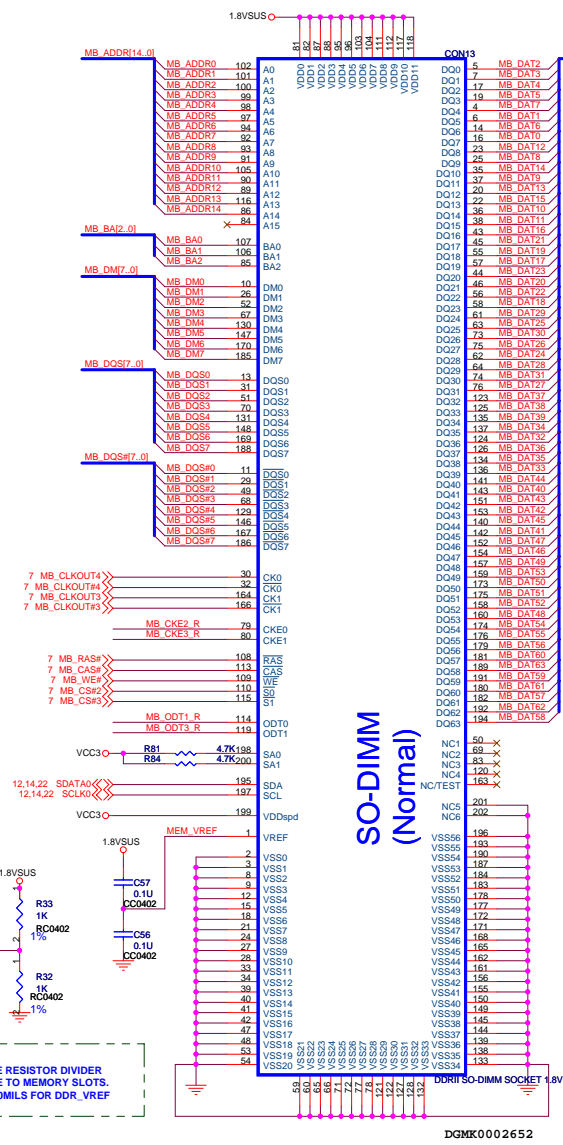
1.8VSUS

81 82 87 88 95 96 103 104 111 112 117 118

VDD0 VDD1 VDD2 VDD3 VDD4 VDD5 VDD6 VDD7 VDD8 VDD9 VDD10 VDD11

CON13

MB_ADDR[14..0]

MB_ADDR0 102 A0
MB_ADDR1 101 A1
MB_ADDR2 100 A2
MB_ADDR3 99 A3
MB_ADDR4 98 A4
MB_ADDR5 97 A5
MB_ADDR6 94 A6
MB_ADDR7 92 A7
MB_ADDR8 93 A8
MB_ADDR9 91 A9
MB_ADDR10 105 A10
MB_ADDR11 90 A11
MB_ADDR12 89 A12
MB_ADDR13 116 A13
MB_ADDR14 86 A14
84 A15

MB_BA[2..0]
MB_BA0 107 BA0
MB_BA1 106 BA1
MB_BA2 85 BA2

MB_DM[7..0]
MB_DM0 10 DM0
MB_DM1 26 DM1
MB_DM2 52 DM2
MB_DM3 67 DM3
MB_DM4 130 DM4
MB_DM5 147 DM5
MB_DM6 170 DM6
MB_DM7 185 DM7

MB_DQS[7..0]
MB_DQS0 13 DQS0
MB_DQS1 31 DQS1
MB_DQS2 51 DQS2
MB_DQS3 70 DQS3
MB_DQS4 131 DQS4
MB_DQS5 148 DQS5
MB_DQS6 169 DQS6
MB_DQS7 188 DQS7

MB_DQS#[7..0]
MB_DQS#0 11 DQS0
MB_DQS#1 29 DQS1
MB_DQS#2 49 DQS2
MB_DQS#3 68 DQS3
MB_DQS#4 129 DQS4
MB_DQS#5 146 DQS5
MB_DQS#6 167 DQS6
MB_DQS#7 186 DQS7

7 MB_CLKOUT4 30 CK0
7 MB_CLKOUT#4 32 CK0
7 MB_CLKOUT3 164 CK1
7 MB_CLKOUT#3 166 CK1

MB_CKE2_R 79 CKE0
MB_CKE3_R 80 CKE1

7 MB_RAS# 108 RAS
7 MB_CAS# 113 CAS
7 MB_WE# 109 WE
7 MB_CS#2 110 S0
7 MB_CS#3 115 S1

MB_ODT1_R 114 ODT0
MB_ODT3_R 119 ODT1

VCC3 R81 4.7K 198 SA0
R84 4.7K 200 SA1

12,14,22 SDATA0 195 SDA
12,14,22 SCLK0 197 SCL

VCC3 199 VDDspd

MEM_VREF 1 VREF
1.8VSUS

C57 0.1U CC0402
C56 0.1U CC0402

2 VSS0
3 VSS1
8 VSS2
9 VSS3
12 VSS4
15 VSS5
18 VSS6
21 VSS7
24 VSS8
27 VSS9
28 VSS10
33 VSS11
36 VSS12
39 VSS13
40 VSS14
41 VSS15
42 VSS16
47 VSS17
48 VSS18
53 VSS19
54 VSS20

59 60 65 66 71 72 77 78 121 122 127 128 132
VSS21 VSS22 VSS23 VSS24 VSS25 VSS26 VSS27 VSS28 VSS29 VSS30 VSS31 VSS32 VSS33

1.8VSUS
R33 1K RC0402
1%
R32 1K RC0402
1%

E RESISTOR DIVIDER
E TO MEMORY SLOTS.
0MILS FOR DDR_VREF

SO-DIMM
(Normal)

DQ0 5 MB_DAT2
DQ1 7 MB_DAT3
DQ2 17 MB_DAT4
DQ3 19 MB_DAT5
DQ4 4 MB_DAT7
DQ5 6 MB_DAT1
DQ6 14 MB_DAT6
DQ7 16 MB_DAT0
DQ8 23 MB_DAT12
DQ9 25 MB_DAT8
DQ10 35 MB_DAT14
DQ11 37 MB_DAT9
DQ12 20 MB_DAT13
DQ13 22 MB_DAT15
DQ14 36 MB_DAT10
DQ15 38 MB_DAT11
DQ16 43 MB_DAT16
DQ17 45 MB_DAT21
DQ18 55 MB_DAT19
DQ19 57 MB_DAT17
DQ20 44 MB_DAT23
DQ21 46 MB_DAT20
DQ22 56 MB_DAT22
DQ23 58 MB_DAT18
DQ24 61 MB_DAT29
DQ25 63 MB_DAT25
DQ26 73 MB_DAT30
DQ27 75 MB_DAT26
DQ28 62 MB_DAT24
DQ29 64 MB_DAT28
DQ30 74 MB_DAT31
DQ31 76 MB_DAT27
DQ32 123 MB_DAT37
DQ33 125 MB_DAT38
DQ34 135 MB_DAT39
DQ35 137 MB_DAT34
DQ36 124 MB_DAT32
DQ37 126 MB_DAT36
DQ38 134 MB_DAT35
DQ39 136 MB_DAT33
DQ40 141 MB_DAT44
DQ41 143 MB_DAT40
DQ42 151 MB_DAT43
DQ43 153 MB_DAT42
DQ44 140 MB_DAT45
DQ45 142 MB_DAT41
DQ46 152 MB_DAT47
DQ47 154 MB_DAT46
DQ48 157 MB_DAT49
DQ49 159 MB_DAT53
DQ50 173 MB_DAT50
DQ51 175 MB_DAT51
DQ52 158 MB_DAT52
DQ53 160 MB_DAT48
DQ54 174 MB_DAT54
DQ55 176 MB_DAT55
DQ56 179 MB_DAT56
DQ57 181 MB_DAT60
DQ58 189 MB_DAT63
DQ59 191 MB_DAT59
DQ60 180 MB_DAT61
DQ61 182 MB_DAT57
DQ62 192 MB_DAT62
DQ63 194 MB_DAT58

NC1 50
NC2 69
NC3 83
NC4 120
NC/TEST 163

NC5 201
NC6 202

VSS56 196
VSS55 193
VSS54 190
VSS53 187
VSS52 184
VSS51 183
VSS50 178
VSS49 177
VSS48 172
VSS47 171
VSS46 168
VSS45 165
VSS44 162
VSS43 161
VSS42 156
VSS41 155
VSS40 150
VSS39 149
VSS38 145
VSS37 144
VSS36 139
VSS35 138
VSS34 133

DDRII SO-DIMM SOCKET 1.8V

DGMK0002652